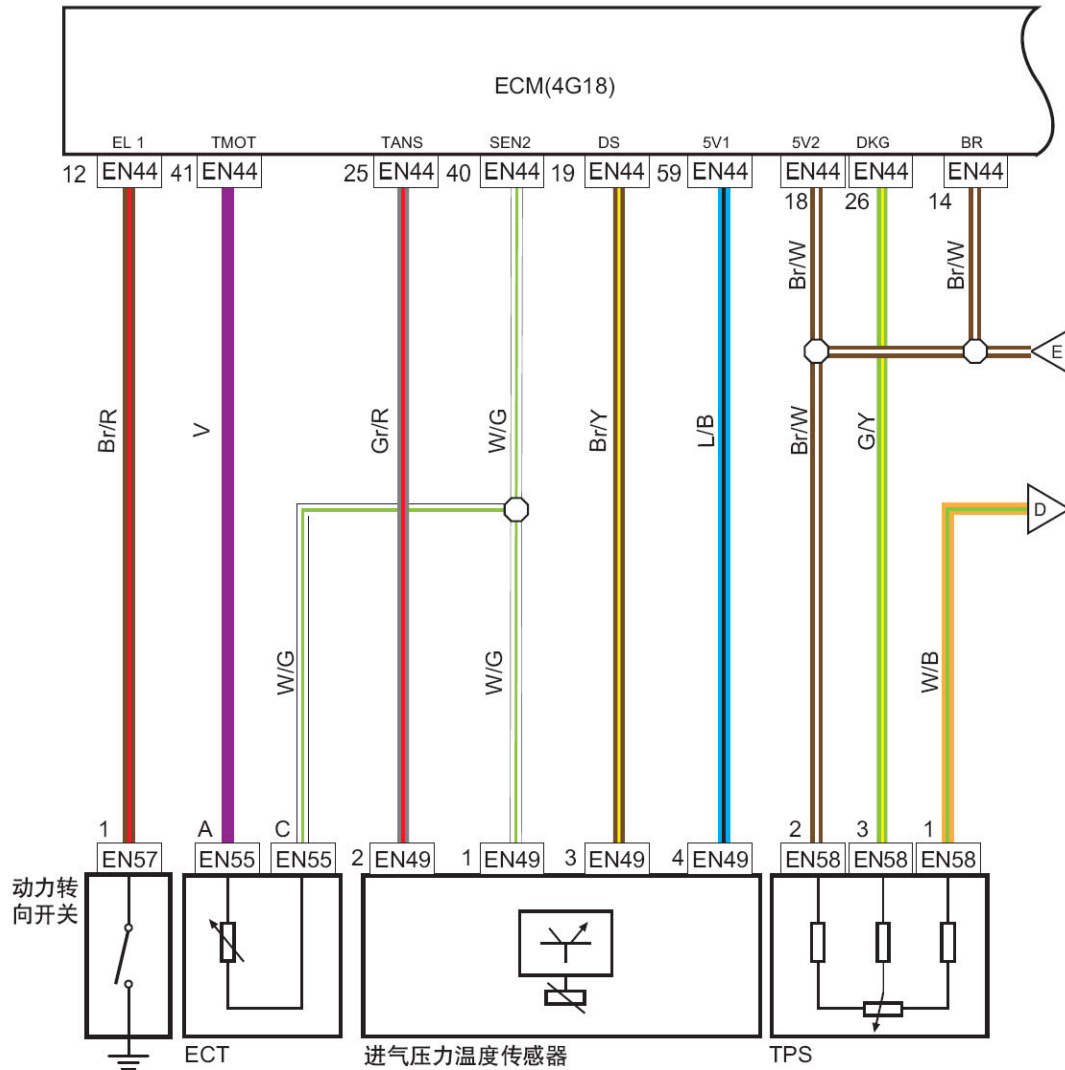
ECM(4G18)

EL 1
12 EN44
TMOT
41 EN44
TANS
25 EN44
SEN2
40 EN44
DS
19 EN44
5V1
59 EN44
5V2
EN44
18
DKG
EN44
26
BR
EN44
14

Br/R
V
Gr/R
W/G
Br/Y
L/B
Br/W
Br/W
Br/W
G/Y
E
D
W/G
W/G
W/B

1
EN57
A
EN55
C
EN55
2 EN49
1 EN49
3 EN49
4 EN49
2
EN58
3
EN58
1
EN58

动力转向开关
ECT
进气压力温度传感器
TPS